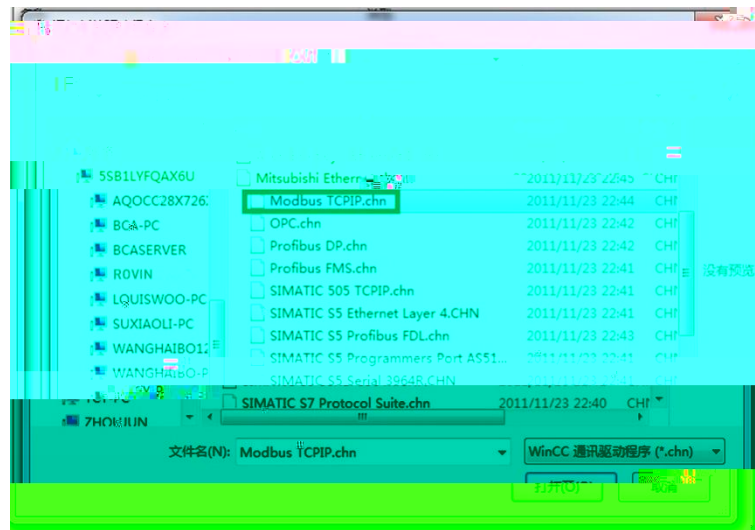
5SB1LYFQAX6U
AQOCC28X726
BCA-PC
BCASERVER
ROVIN
LQUISWOO-PC
SUXIAOLI-PC
WANGHAIBO12
WANGHAIBO-P
ZHOUJUN

| | | |
|---|---|---|
| Mitsubishi Ethern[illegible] | 2011/11/23 22:45 | CHI |
| Modbus TCPIP.chn | 2011/11/23 22:44 | CHI |
| OPC.chn | 2011/11/23 22:42 | CHI |
| Profibus DP.chn | 2011/11/23 22:42 | CHI |
| Profibus FMS.chn | 2011/11/23 22:41 | CHI |
| SIMATIC 505 TCPIP.chn | 2011/11/23 22:41 | CHI |
| SIMATIC S5 Ethernet Layer 4.CHN | 2011/11/23 22:41 | CHI |
| SIMATIC S5 Profibus FDL.chn | 2011/11/23 22:43 | CHI |
| SIMATIC S5 Programmers Port AS51... | 2011/11/23 22:41 | CHI |
| SIMATIC S5 Serial 3964R.CHN | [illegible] | CHI |
| SIMATIC S7 Protocol Suite.chn | 2011/11/23 22:40 | CHI |

没有预览

文件名(N): Modbus TCPIP.chn

WinCC 通讯驱动程序 (*.chn)

打开(O)

取消